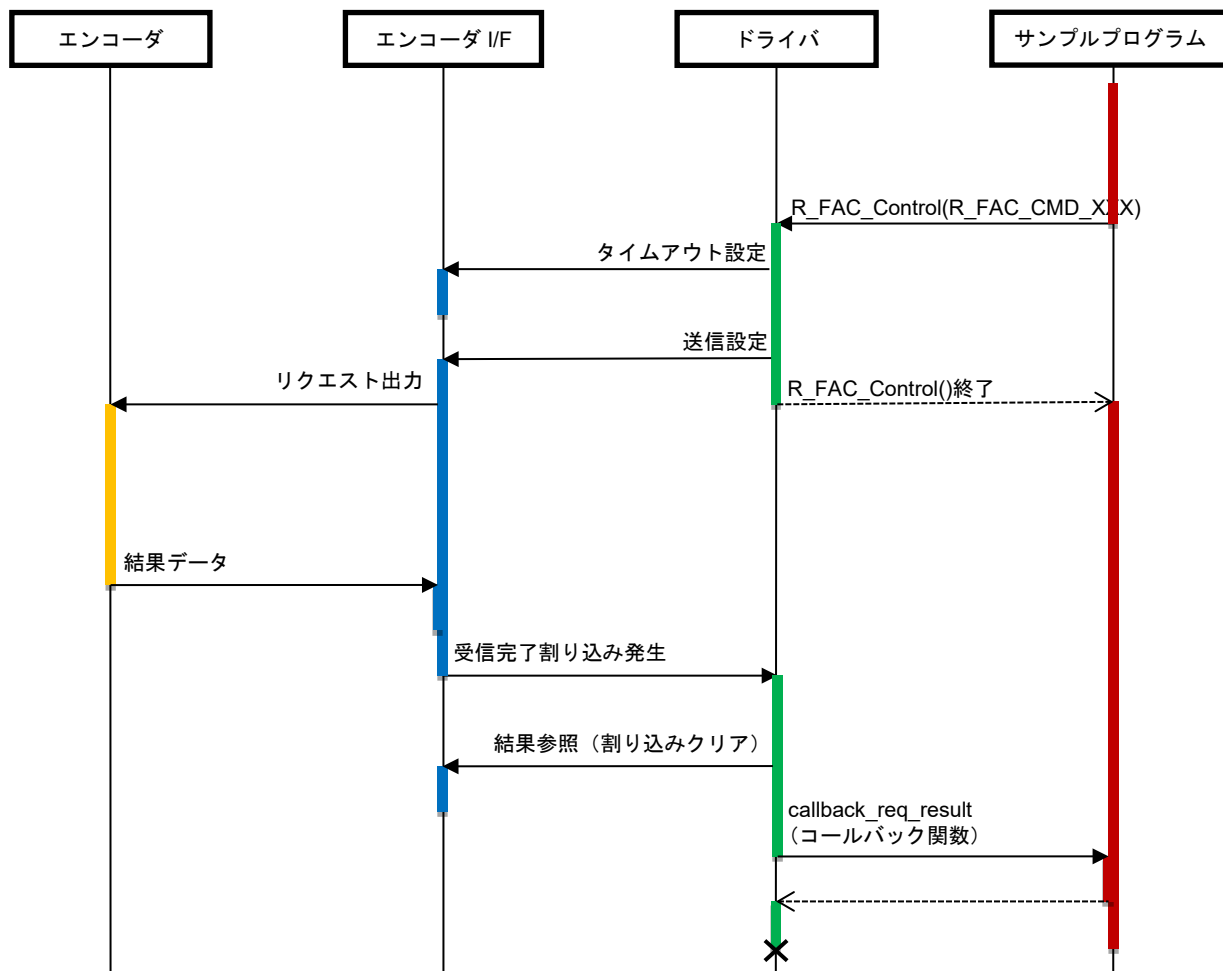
エンコーダ

エンコーダ I/F

ドライバ

サンプルプログラム

R_FAC_Control(R_FAC_CMD_XXX)

タイムアウト設定

送信設定

リクエスト出力

R_FAC_Control()終了

結果データ

受信完了割り込み発生

結果参照（割り込みクリア）

callback_req_result
（コールバック関数）